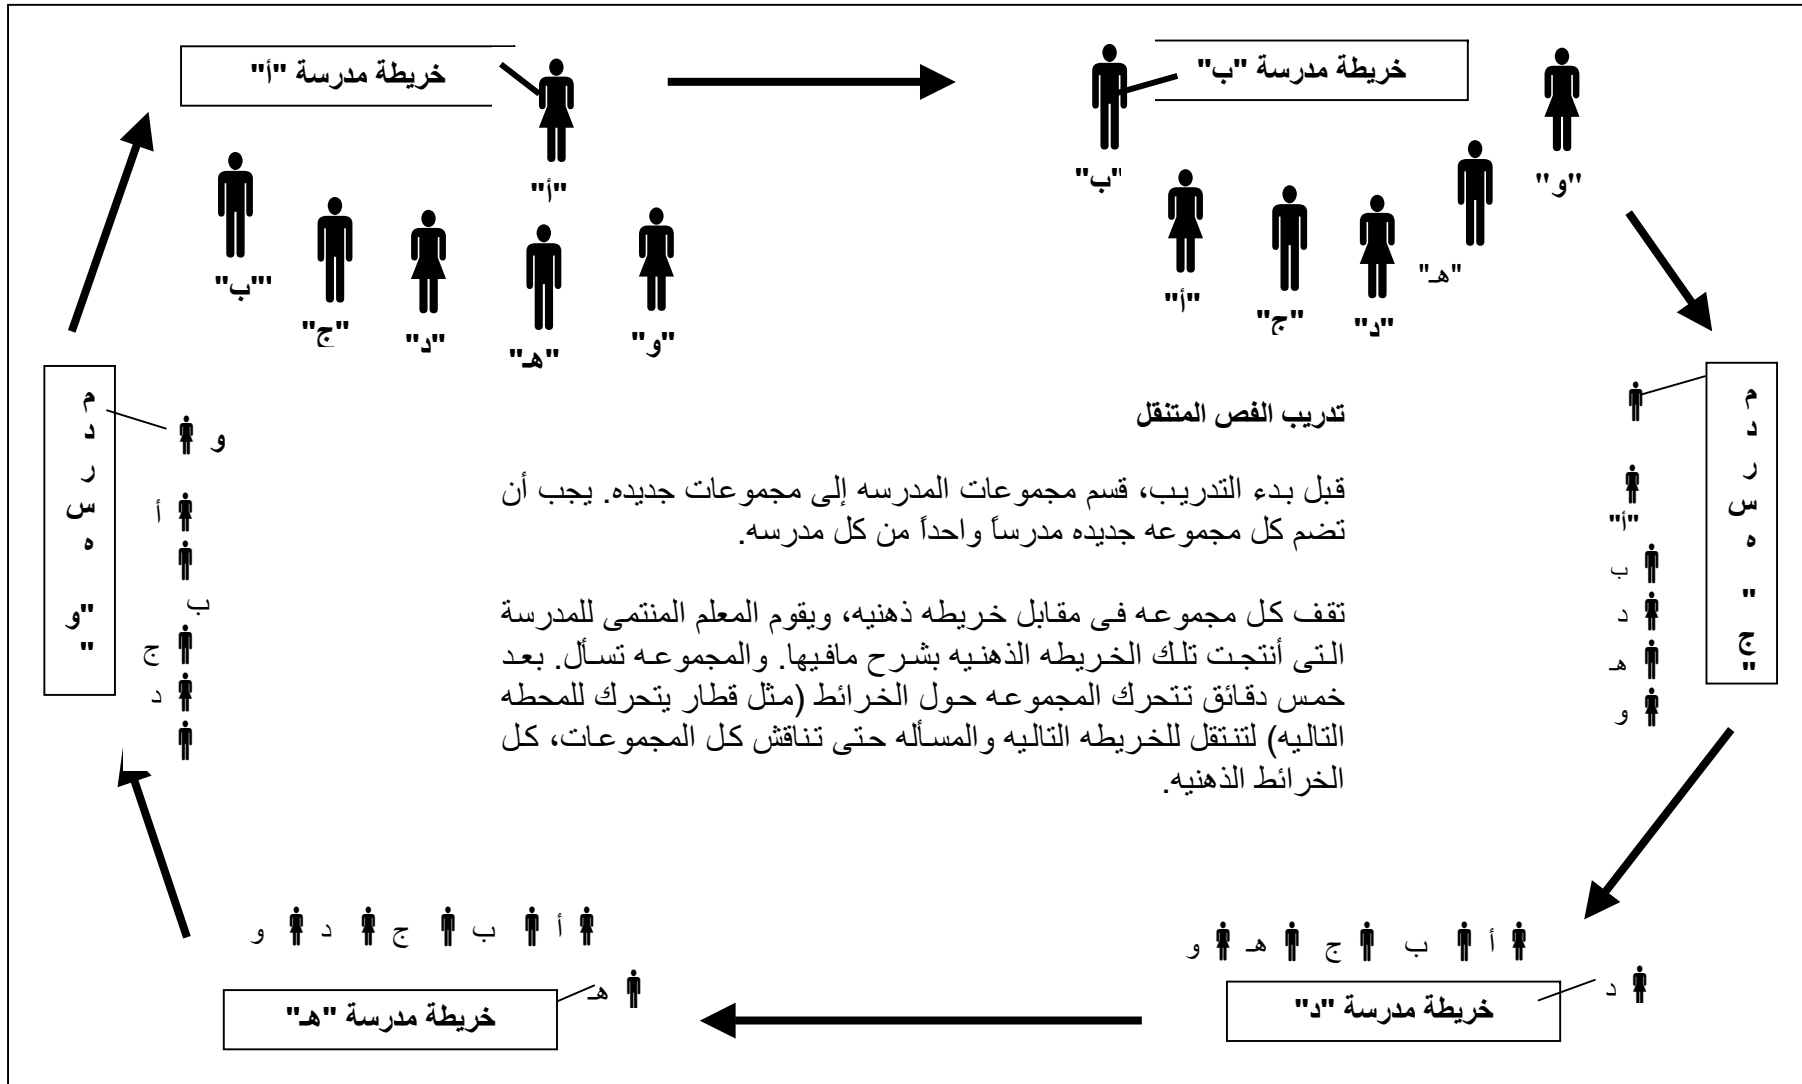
خريطة مدرسة "أ"

"أ"

"ب" "ج" "د" "هـ" "و"

خريطة مدرسة "ب"

"ب" "و" "هـ" "أ" "ج" "د"

مدرسه "ج"

"أ" ب د هـ و

مدرسه "و"

و أ ب ج د

تدريب الفص المتنقل

قبل بدء التدريب، قسم مجموعات المدرسه إلى مجموعات جديده. يجب أن تضم كل مجموعه جديده مدرساً واحداً من كل مدرسه.

تقف كل مجموعه فى مقابل خريطه ذهنيه، ويقوم المعلم المنتمى للمدرسة التى أنتجت تلك الخريطه الذهنيه بشرح مافيها. والمجموعه تسأل. بعد خمس دقائق تتحرك المجموعه حول الخرائط (مثل قطار يتحرك للمحطه التاليه) لتنتقل للخريطه التاليه والمسأله حتى تناقش كل المجموعات، كل الخرائط الذهنيه.

أ ب ج د و

هـ

خريطة مدرسة "هـ"

أ ب ج هـ و

د

خريطة مدرسة "د"